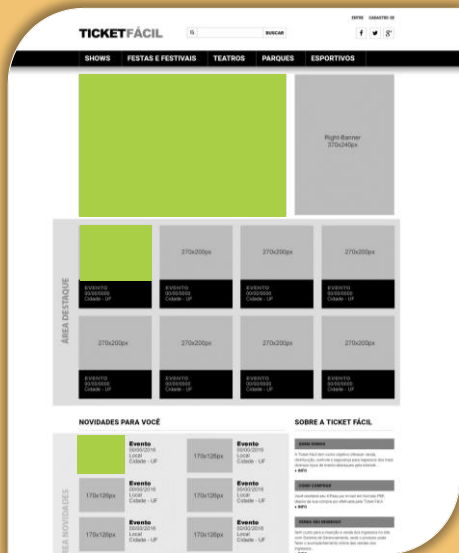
TICKETFÁCIL

BUSCAR

ENTRE CADASTRE-SE

SHOWS FESTAS E FESTIVAIS TEATROS PARQUES ESPORTIVOS

Right-Banner 370x240px

ÁREA DESTAQUE

270x200px

270x200px

270x200px

EVENTO 00/00/0000 Cidade - UF

EVENTO 00/00/0000 Cidade - UF

EVENTO 00/00/0000 Cidade - UF

EVENTO 00/00/0000 Cidade - UF

270x200px

270x200px

270x200px

270x200px

EVENTO 00/00/0000 Cidade - UF

EVENTO 00/00/0000 Cidade - UF

EVENTO 00/00/0000 Cidade - UF

EVENTO 00/00/0000 Cidade - UF

NOVIDADES PARA VOCÊ

ÁREA NOVIDADES

Evento 00/00/2016 Local Cidade - UF

170x126px

Evento 00/00/2016 Local Cidade - UF

170x126px

Evento 00/00/2016 Local Cidade - UF

170x126px

Evento 00/00/2016 Local Cidade - UF

170x126px

Evento 00/00/2016 Local Cidade - UF

170x126px

Evento 00/00/2016 Local Cidade - UF

SOBRE A TICKET FÁCIL

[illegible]

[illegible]

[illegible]